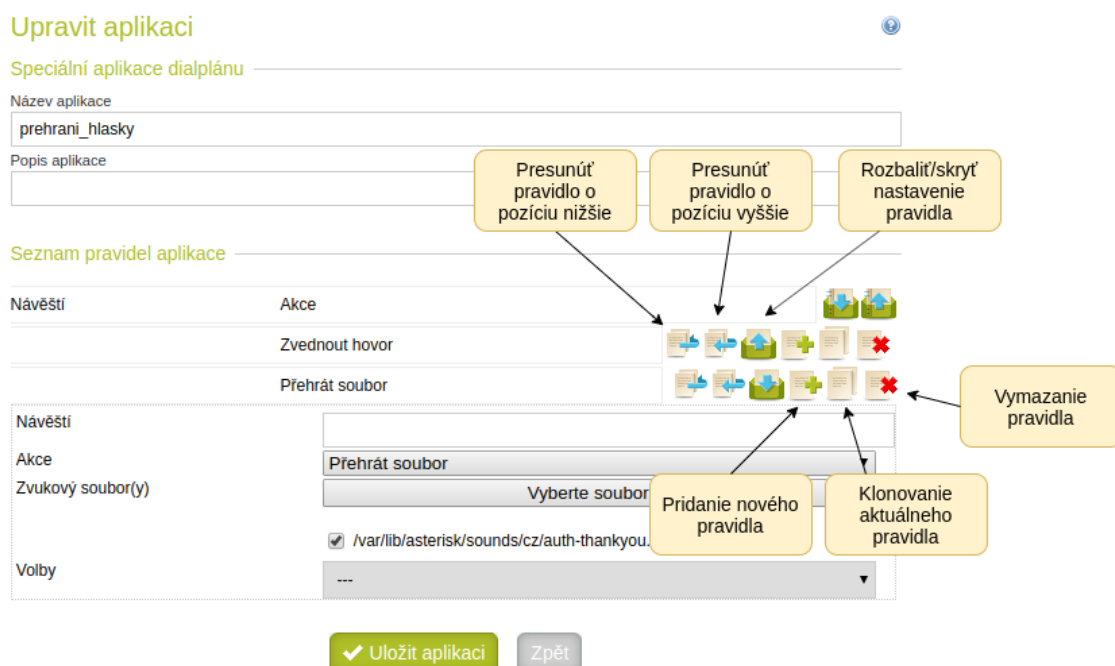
Upravit aplikaci

Speciální aplikace dialplánu

Název aplikace

prehrani_hlasky

Popis aplikace

Presunúť pravidlo o pozíciu nižšie

Presunúť pravidlo o pozíciu vyššie

Rozbaliť/skryť nastavenie pravidla

Seznam pravidel aplikace

Návěští

Akce

Zvednout hovor

Přehrát soubor

Vymazanie pravidla

Návěští

Akce

Přehrát soubor

Zvukový soubor(y)

Vyberte soubor

Pridanie nového pravidla

Klonovanie aktuálneho pravidla

/var/lib/asterisk/sounds/cz/auth-thankyou.

Volby

---

Uložit aplikaci

Zpět